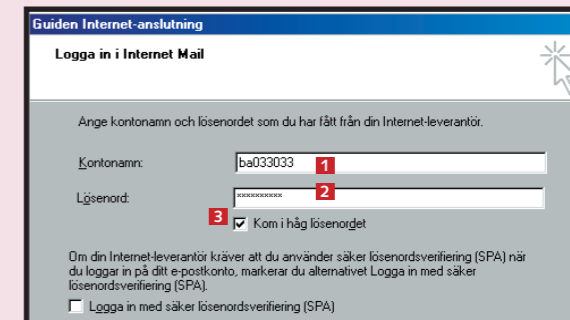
Guiden Internet-anslutning

Logga in i Internet Mail

Ange kontonamn och lösenordet som du har fått från din Internet-leverantör.

Kontonamn: ba033033 1

Lösenord: ********** 2

3 Kom i håg lösenordet

Om din Internet-leverantör kräver att du använder säker lösenordsverifiering (SPA) när du loggar in på ditt e-postkonto, markerar du alternativet Logga in med säker lösenordsverifiering (SPA).

Logga in med säker lösenordsverifiering (SPA)